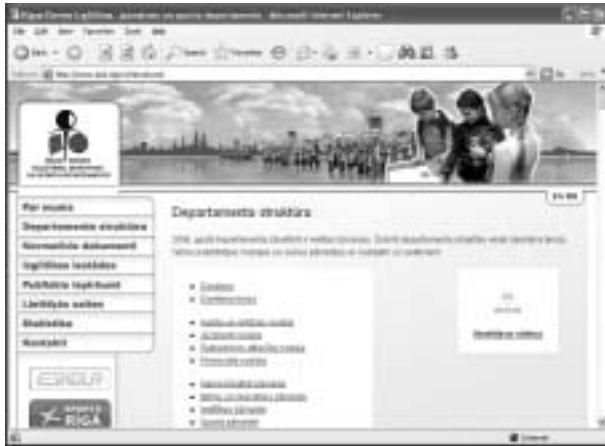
Rīgas Domes Izglītības, jaunatnes un sporta departaments - Microsoft Internet Explorer

File Edit View Favorites Tools Help

Back Search Favorites

Address

Go

Par mums
Departamenta struktūra
Normatīvie dokumenti
Izglītības iestādes
Publiskie iepirkumi
Lietderīgas saites
Statistika
Kontakti

RIGA

Departamenta struktūra

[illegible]

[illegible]